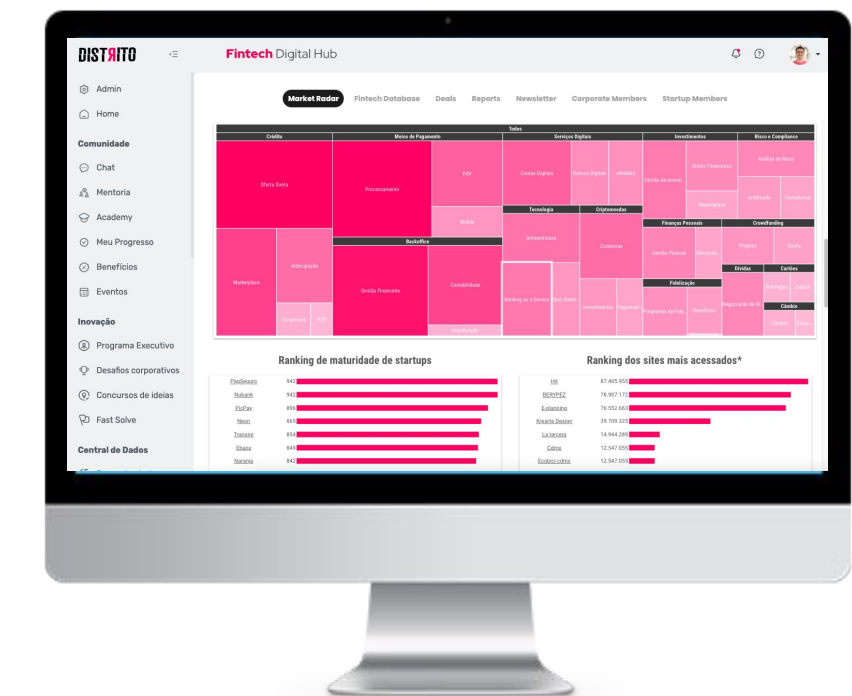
DISTRITO

Fintech Digital Hub

Admin
Home
Comunidade
Chat
Mentoria
Academy
Meu Progresso
Benefícios
Eventos
Inovação
Programa Executivo
Desafios corporativos
Concursos de ideias
Fast Solve
Central de Dados

Market Radar | Fintech Database | Deals | Reports | Newsletter | Corporate Members | Startup Members

Todos
Crédito | Meios de Pagamento | Serviços Digitais | Investimentos | Risco e Compliance
Oferta Direta | Processamento | PdV | Contas Digitais | Bancos Digitais | eWallets | Gestão de Investimentos | Ativos Financeiros | Análise de Risco
Mobile | Tecnologia | Criptomoedas | Marketplace | Antifraude | Compliance
Backoffice | Infraestrutura | Criptomoedas | Finanças Pessoais | Crowdfunding
Marketplace | Antecipação | Gestão Financeira | Contabilidade | Gestão Pessoal | Educação | Projetos | Equity
Dívidas | Cartões
Fidelização
Banking as a Service | Open Banking | Investimentos | Pagamentos | Programas de Fidelidade | Benefícios | Negociação de Dívidas | Câmbio
Consórcios | Identificação

Ranking de maturidade de startups

| | |
|---|---|
| PagSeguro | 942 |
| Nubank | 942 |
| PicPay | 896 |
| Neon | 865 |
| Transire | 854 |
| Ebanx | 845 |
| Naranja | 842 |

Ranking dos sites mais acessados*

| | |
|---|---|
| Hit | 87.405.955 |
| BERYPEZ | 78.907.172 |
| E-planning | 76.552.663 |
| Krearte Design | 39.709.325 |
| La tercera | 14.944.289 |
| Cdma | 12.547.055 |
| Ecobro cdma | 12.547.055 |